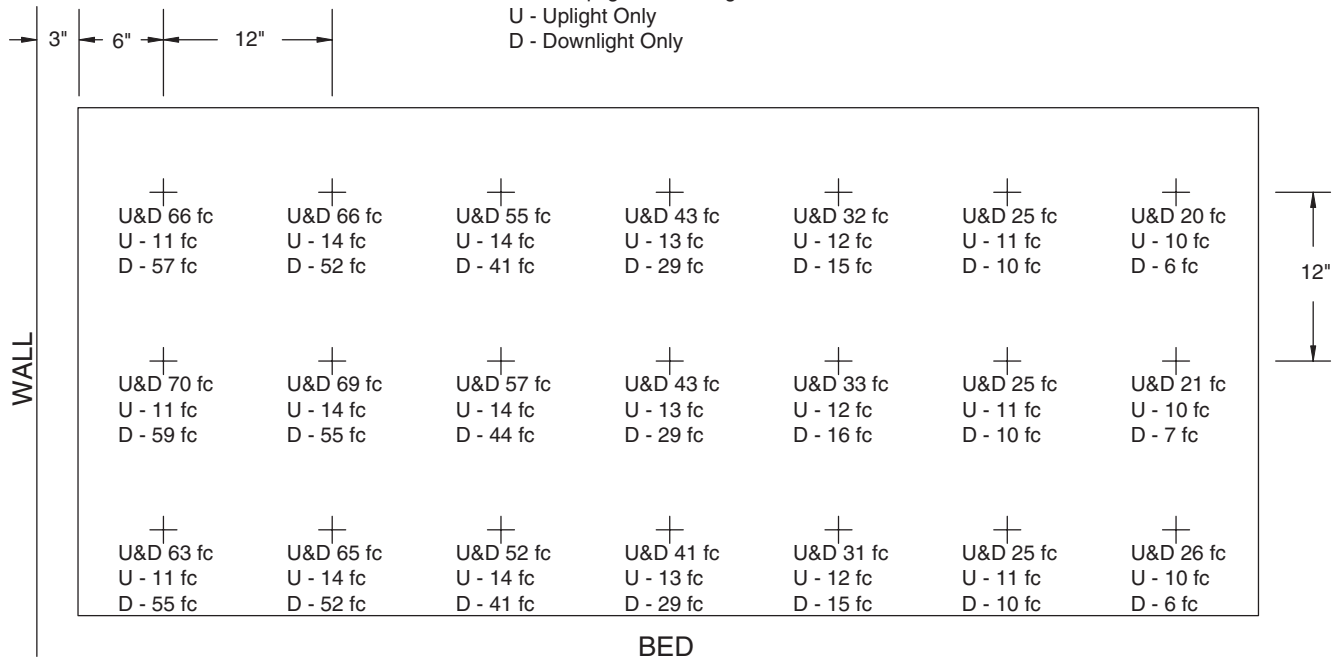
3" 6" 12"

U - Uplight Only
D - Downlight Only

WALL

U&D 66 fc
U - 11 fc
D - 57 fc

U&D 66 fc
U - 14 fc
D - 52 fc

U&D 55 fc
U - 14 fc
D - 41 fc

U&D 43 fc
U - 13 fc
D - 29 fc

U&D 32 fc
U - 12 fc
D - 15 fc

U&D 25 fc
U - 11 fc
D - 10 fc

U&D 20 fc
U - 10 fc
D - 6 fc

12"

U&D 70 fc
U - 11 fc
D - 59 fc

U&D 69 fc
U - 14 fc
D - 55 fc

U&D 57 fc
U - 14 fc
D - 44 fc

U&D 43 fc
U - 13 fc
D - 29 fc

U&D 33 fc
U - 12 fc
D - 16 fc

U&D 25 fc
U - 11 fc
D - 10 fc

U&D 21 fc
U - 10 fc
D - 7 fc

U&D 63 fc
U - 11 fc
D - 55 fc

U&D 65 fc
U - 14 fc
D - 52 fc

U&D 52 fc
U - 14 fc
D - 41 fc

U&D 41 fc
U - 13 fc
D - 29 fc

U&D 31 fc
U - 12 fc
D - 15 fc

U&D 25 fc
U - 11 fc
D - 10 fc

U&D 26 fc
U - 10 fc
D - 6 fc

BED